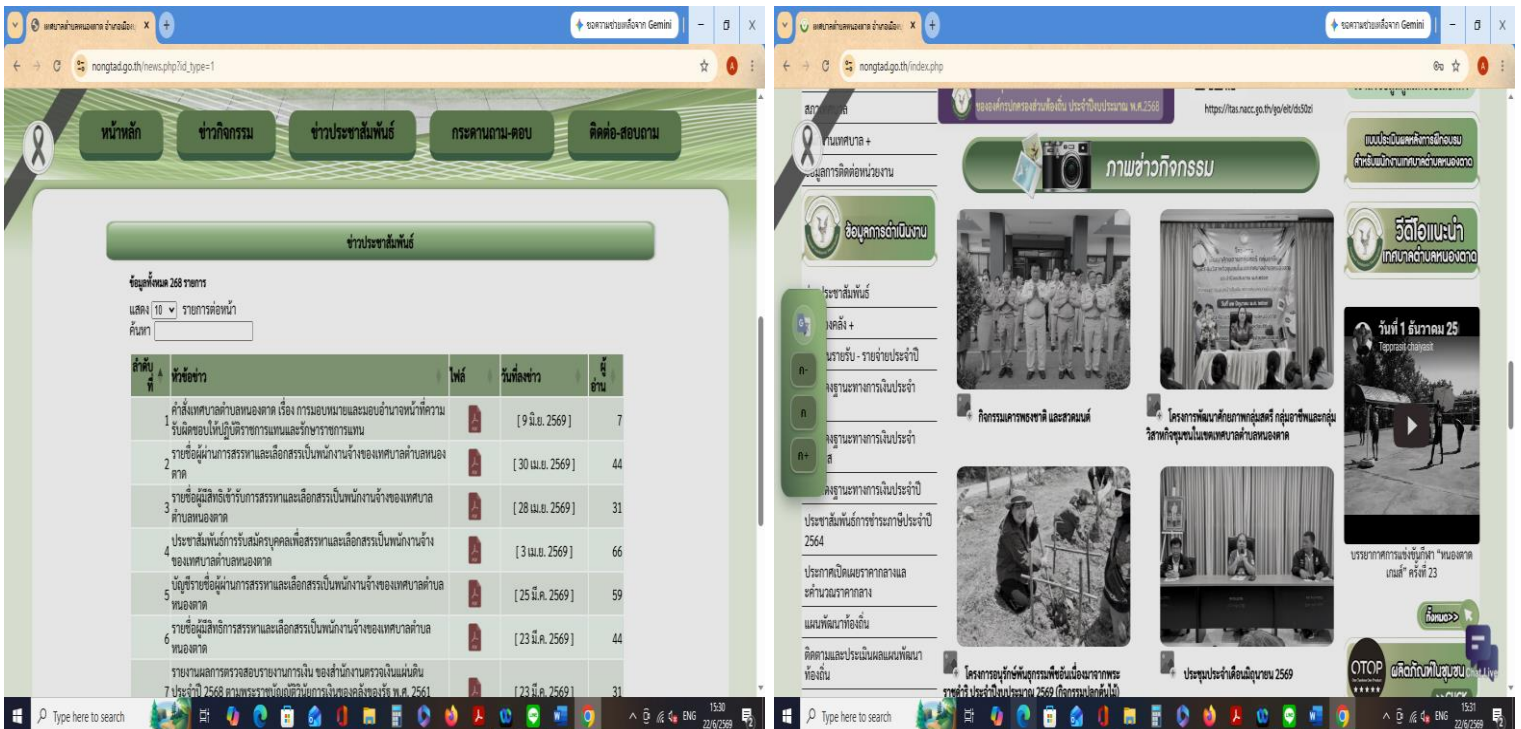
เทศบาลตำบลหนองตาด อำเภอเมือง ×
ขอความช่วยเหลือจาก Gemini
nongtad.go.th/news.php?id_type=1

หน้าหลัก
ข่าวกิจกรรม
ข่าวประชาสัมพันธ์
กระดานถาม-ตอบ
ติดต่อ-สอบถาม

ข่าวประชาสัมพันธ์

ข้อมูลทั้งหมด 268 รายการ
แสดง 10 รายการต่อหน้า
ค้นหา

| ลำดับที่ | หัวข้อข่าว | ไฟล์ | วันที่ลงข่าว | ผู้อ่าน |
|---|---|---|---|---|
| 1 | คำสั่งเทศบาลตำบลหนองตาด เรื่อง การมอบหมายและมอบอำนาจหน้าที่ความรับผิดชอบให้ปฏิบัติราชการแทนและรักษาราชการแทน | | [ 9 มิ.ย. 2569 ] | 7 |
| 2 | รายชื่อผู้ผ่านการสรรหาและเลือกสรรเป็นพนักงานจ้างของเทศบาลตำบลหนองตาด | | [ 30 เม.ย. 2569 ] | 44 |
| 3 | รายชื่อผู้มีสิทธิเข้ารับการสรรหาและเลือกสรรเป็นพนักงานจ้างของเทศบาลตำบลหนองตาด | | [ 28 เม.ย. 2569 ] | 31 |
| 4 | ประชาสัมพันธ์การรับสมัครบุคคลเพื่อสรรหาและเลือกสรรเป็นพนักงานจ้างของเทศบาลตำบลหนองตาด | | [ 3 เม.ย. 2569 ] | 66 |
| 5 | บัญชีรายชื่อผู้ผ่านการสรรหาและเลือกสรรเป็นพนักงานจ้างของเทศบาลตำบลหนองตาด | | [ 25 มี.ค. 2569 ] | 59 |
| 6 | รายชื่อผู้มีสิทธิการสรรหาและเลือกสรรเป็นพนักงานจ้างของเทศบาลตำบลหนองตาด | | [ 23 มี.ค. 2569 ] | 44 |
| 7 | รายงานผลการตรวจสอบรายงานการเงิน ของสำนักงานตรวจเงินแผ่นดิน ประจำปี 2568 ตามพระราชบัญญัติวินัยการเงินการคลังของรัฐ พ.ศ. 2561 | | [ 23 มี.ค. 2569 ] | 31 |

Type here to search
ENG 15:30 22/6/2569

เทศบาลตำบลหนองตาด อำเภอเมือง ×
ขอความช่วยเหลือจาก Gemini
nongtad.go.th/index.php

ขององค์กรปกครองส่วนท้องถิ่น ประจำปีงบประมาณ พ.ศ.2568
https://itas.nacc.go.th/go/eit/dx50zi
ภาพข่าวกิจกรรม
แบบประเมินผลหลักสูตรฝึกอบรม สำหรับพนักงานเทศบาลตำบลหนองตาด
ข้อมูลการดำเนินงาน
วีดีโอแนะนำ เทศบาลตำบลหนองตาด
ประชาสัมพันธ์
กองคลัง +
รายรับ - รายจ่ายประจำปี
สถานะทางการเงินประจำ
ประชาสัมพันธ์การชำระภาษีประจำปี 2564
ประกาศเปิดเผยราคากลางและการคำนวณราคากลาง
แผนพัฒนาท้องถิ่น
ติดตามและประเมินผลแผนพัฒนาท้องถิ่น
กิจกรรมเคารพธงชาติ และสวดมนต์
โครงการพัฒนาศักยภาพกลุ่มสตรี กลุ่มอาชีพและกลุ่มวิสาหกิจชุมชนในเขตเทศบาลตำบลหนองตาด
โครงการอนุรักษ์พันธุกรรมพืชอันเนื่องมาจากพระราชดำริ ประจำปีงบประมาณ 2569 (กิจกรรมปลูกต้นไม้)
ประชุมประจำเดือนมิถุนายน 2569
วันที่ 1 ธันวาคม 25
Teppraslt chaiyasit
บรรยากาศการแข่งขันกีฬา "หนองตาดเกมส์" ครั้งที่ 23
ทั้งหมด>>
OTOP ผลิตภัณฑ์ในชุมชน
ก-
ก
ก+
Type here to search
ENG 15:31 22/6/2569